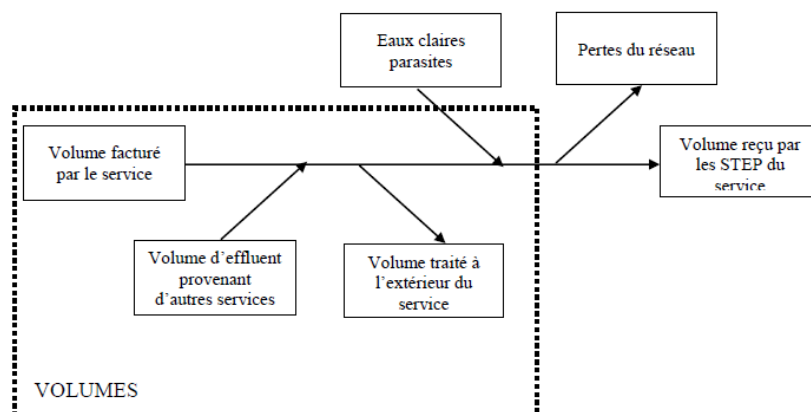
Eaux claires parasites

Pertes du réseau

Volume facturé par le service

Volume reçu par les STEP du service

Volume d'effluent provenant d'autres services

Volume traité à l'extérieur du service

VOLUMES